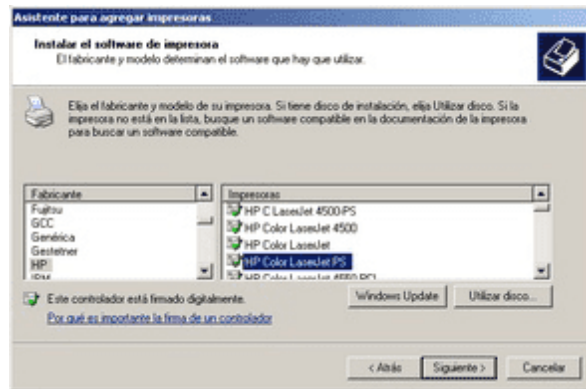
Asistente para agregar impresoras

Instalar el software de impresora
El fabricante y modelo determinan el software que hay que utilizar.

Elija el fabricante y modelo de su impresora. Si tiene disco de instalación, elija Utilizar disco. Si la impresora no está en la lista, busque un software compatible en la documentación de la impresora para buscar un software compatible.

| Fabricante | Impresoras |
|---|---|
| Fujitsu | HP C LaserJet 4500-PS |
| GCC | HP Color LaserJet 4500 |
| Genérica | HP Color LaserJet |
| Gestetner | HP Color LaserJet PS |
| HP | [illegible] |
| IBM | |

Este controlador está firmado digitalmente.
Por qué es importante la firma de un controlador

Windows Update
Utilizar disco...

< Atrás
Siguiente >
Cancelar